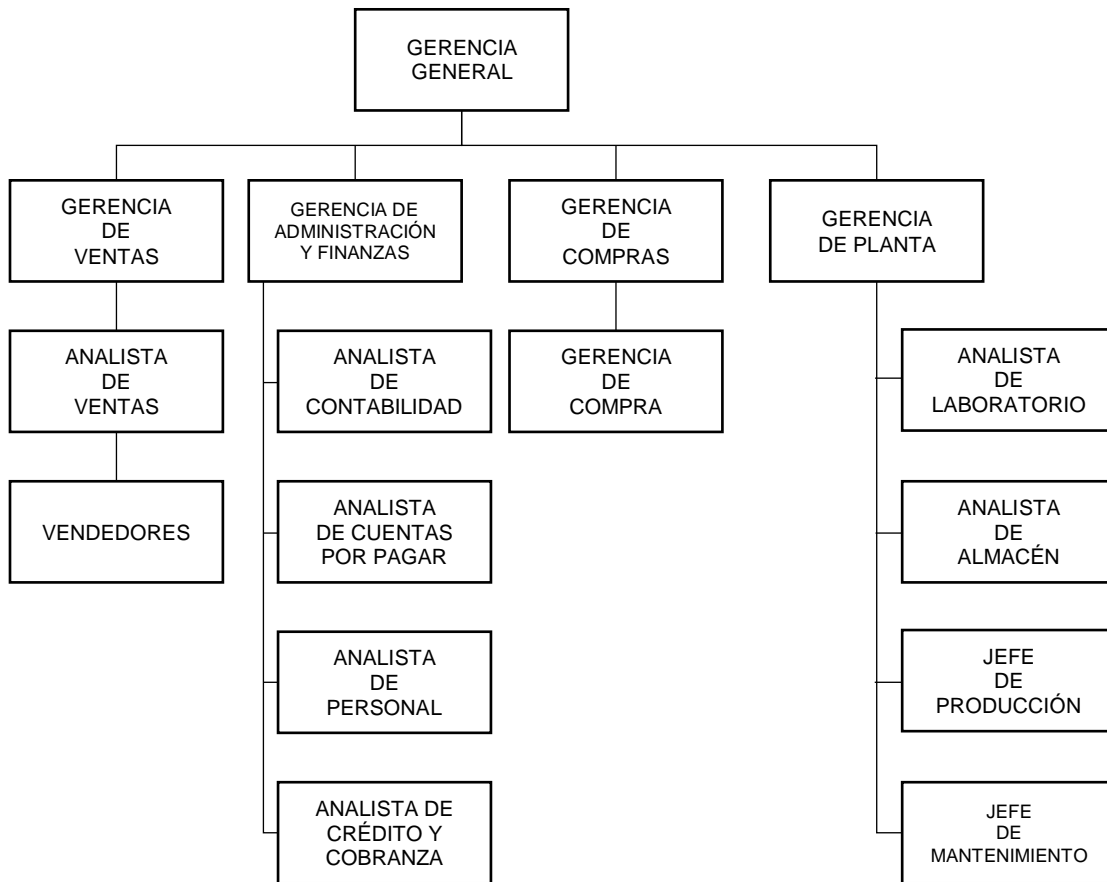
GERENCIA GENERAL

GERENCIA DE VENTAS

GERENCIA DE ADMINISTRACIÓN Y FINANZAS

GERENCIA DE COMPRAS

GERENCIA DE PLANTA

ANALISTA DE VENTAS

VENDEDORES

ANALISTA DE CONTABILIDAD

ANALISTA DE CUENTAS POR PAGAR

ANALISTA DE PERSONAL

ANALISTA DE CRÉDITO Y COBRANZA

GERENCIA DE COMPRA

ANALISTA DE LABORATORIO

ANALISTA DE ALMACÉN

JEFE DE PRODUCCIÓN

JEFE DE MANTENIMIENTO